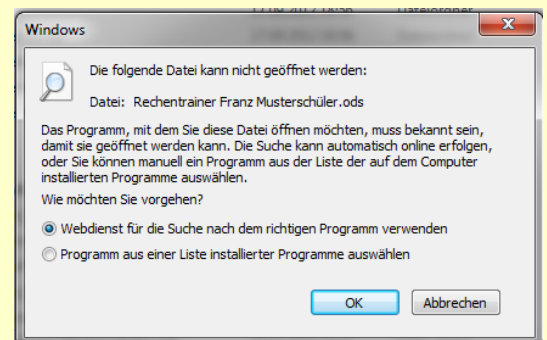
Windows

Die folgende Datei kann nicht geöffnet werden:

Datei: Rechentrainer Franz Musterschüler.ods

Das Programm, mit dem Sie diese Datei öffnen möchten, muss bekannt sein, damit sie geöffnet werden kann. Die Suche kann automatisch online erfolgen, oder Sie können manuell ein Programm aus der Liste der auf dem Computer installierten Programme auswählen.

Wie möchten Sie vorgehen?

Webdienst für die Suche nach dem richtigen Programm verwenden

Programm aus einer Liste installierter Programme auswählen

OK Abbrechen